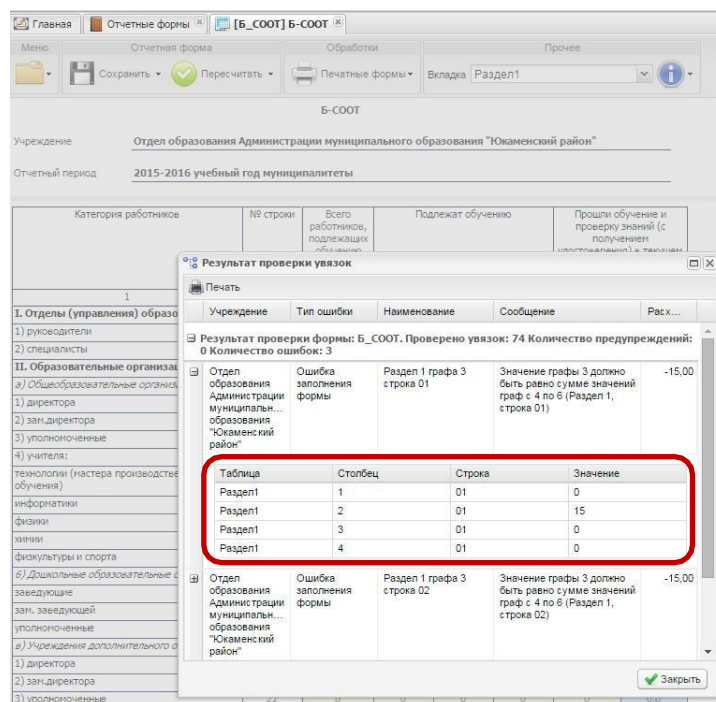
Главная | Отчетные формы | [Б_СООТ] Б-СООТ

Меню | Отчетная форма | Обработки | Прочее

Сохранить | Пересчитать | Печатные формы | Вкладка Раздел1

Б-СООТ

Учреждение Отдел образования Администрации муниципального образования "Юкаменский район"

Отчетный период 2015-2016 учебный год муниципалитеты

Категория работников | № строки | Всего работников, подлежащих обучению | Подлежат обучению | Прошли обучение и проверку знаний (с получением удостоверения) в текущем

1

I. Отделы (управления) образо
1) руководители
2) специалисты
II. Образовательные организац
а) Общеобразовательные организ
1) директора
2) зам.директора
3) уполномоченные
4) учителя:
технологии (мастера производстве обучения)
информатики
физики
химии
физкультуры и спорта
б) Дошкольные образовательные
заведующие
зам. заведующей
уполномоченные
в) Учреждения дополнительного о
1) директора
2) зам.директора
3) уполномоченные

Результат проверки увязок

Печать

| Учреждение | Тип ошибки | Наименование | Сообщение | Расх... |
|---|---|---|---|---|

Результат проверки формы: Б_СООТ. Проверено увязок: 74 Количество предупреждений: 0 Количество ошибок: 3

| Отдел образования Администрации муниципальн... образования "Юкаменский район" | Ошибка заполнения формы | Раздел 1 графа 3 строка 01 | Значение графы 3 должно быть равно сумме значений граф с 4 по 6 (Раздел 1, строка 01) | -15,00 |
|---|---|---|---|---|

| Таблица | Столбец | Строка | Значение |
|---|---|---|---|
| Раздел1 | 1 | 01 | 0 |
| Раздел1 | 2 | 01 | 15 |
| Раздел1 | 3 | 01 | 0 |
| Раздел1 | 4 | 01 | 0 |

| Отдел образования Администрации муниципальн... образования "Юкаменский район" | Ошибка заполнения формы | Раздел 1 графа 3 строка 02 | Значение графы 3 должно быть равно сумме значений граф с 4 по 6 (Раздел 1, строка 02) | -15,00 |
|---|---|---|---|---|

Закрыть